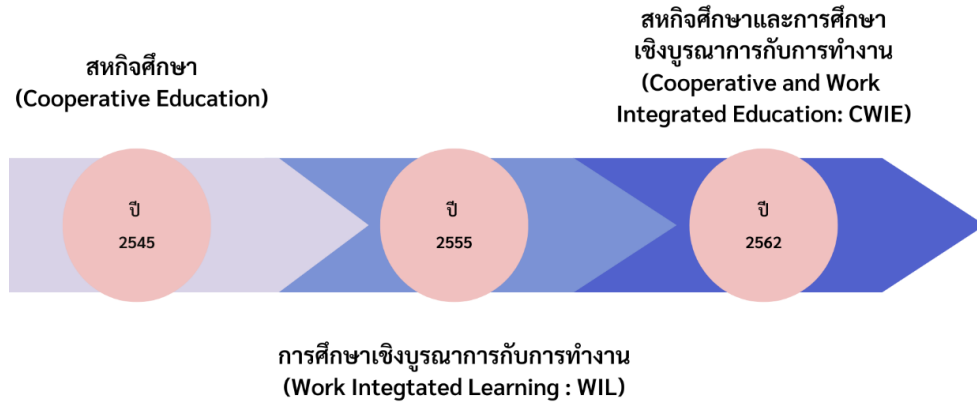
สหกิจศึกษา
(Cooperative Education)

ปี
2545

ปี
2555

ปี
2562

สหกิจศึกษาและการศึกษาเชิงบูรณาการกับการทำงาน
(Cooperative and Work Integrated Education: CWIE)

การศึกษาเชิงบูรณาการกับการทำงาน
(Work Integtated Learning : WIL)